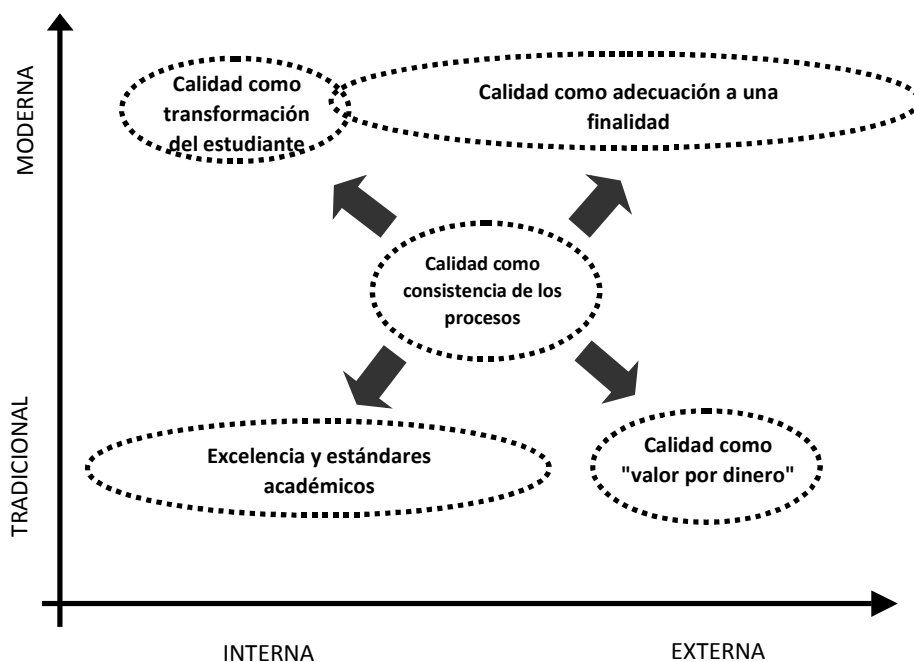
MODERNA

Calidad como transformación del estudiante

Calidad como adecuación a una finalidad

Calidad como consistencia de los procesos

TRADICIONAL

Excelencia y estándares académicos

Calidad como "valor por dinero"

INTERNA

EXTERNA